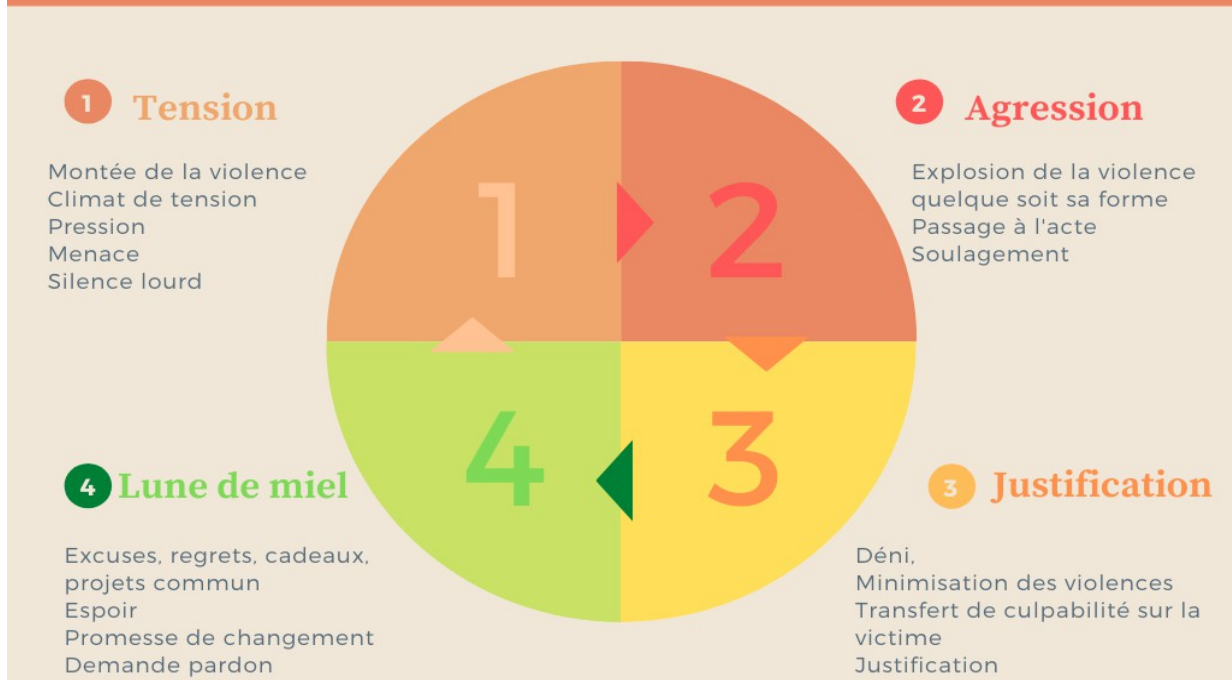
1 Tension

Montée de la violence
Climat de tension
Pression
Menace
Silence lourd

2 Agression

Explosion de la violence quelque soit sa forme
Passage à l'acte
Soulagement

1

2

4

3

4 Lune de miel

Excuses, regrets, cadeaux, projets commun
Espoir
Promesse de changement
Demande pardon

3 Justification

Déni,
Minimisation des violences
Transfert de culpabilité sur la victime
Justification